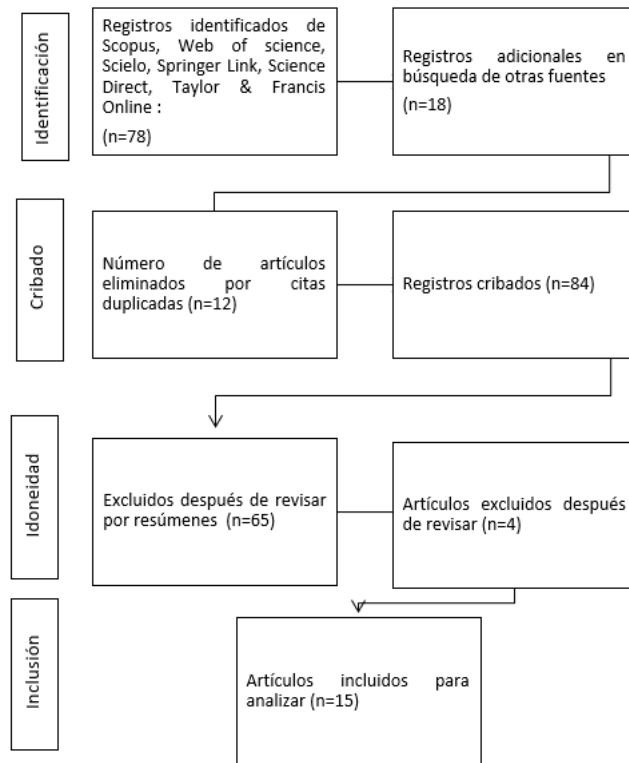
Identificación

Registros identificados de Scopus, Web of science, Scielo, Springer Link, Science Direct, Taylor & Francis Online :

(n=78)

Registros adicionales en búsqueda de otras fuentes

(n=18)

Cribado

Número de artículos eliminados por citas duplicadas (n=12)

Registros cribados (n=84)

Idoneidad

Excluidos después de revisar por resúmenes (n=65)

Artículos excluidos después de revisar (n=4)

Inclusión

Artículos incluidos para analizar (n=15)